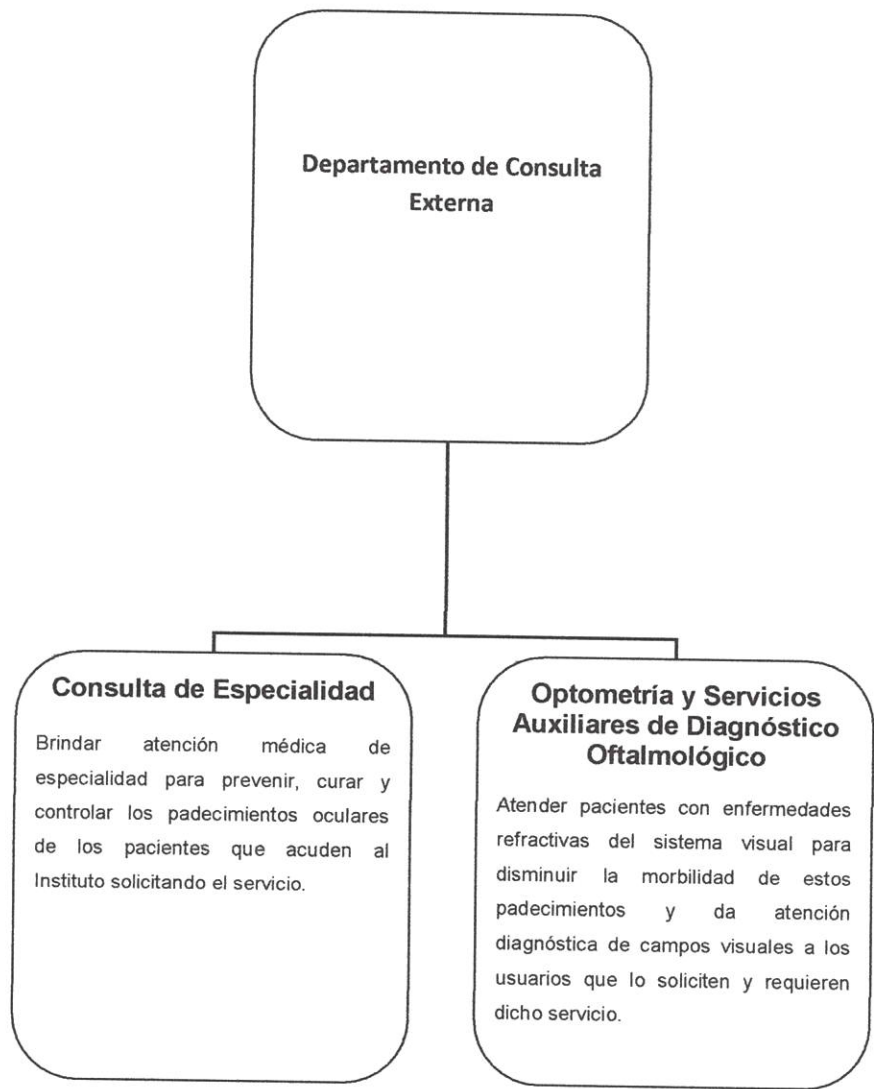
Departamento de Consulta Externa

Consulta de Especialidad

Brindar atención médica de especialidad para prevenir, curar y controlar los padecimientos oculares de los pacientes que acuden al Instituto solicitando el servicio.

Optometría y Servicios Auxiliares de Diagnóstico Oftalmológico

Atender pacientes con enfermedades refractivas del sistema visual para disminuir la morbilidad de estos padecimientos y da atención diagnóstica de campos visuales a los usuarios que lo soliciten y requieren dicho servicio.